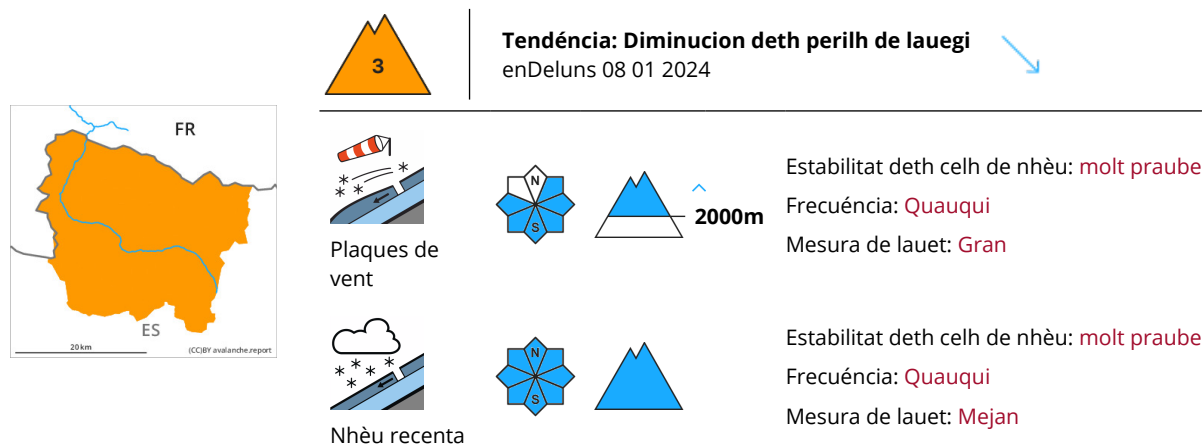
3

Tendéncia: Diminucion deth perilh de lauegi
enDeluns 08 01 2024

FR
ES
20 km
(CC)BY avalanche.report

Plaques de vent

N
S

2000m

Estabilitat deth celh de nhèu: molt praube
Frecuéncia: Quauqui
Mesura de lauet: Gran

Nhèu recenta

N
S

Estabilitat deth celh de nhèu: molt praube
Frecuéncia: Quauqui
Mesura de lauet: Mejan